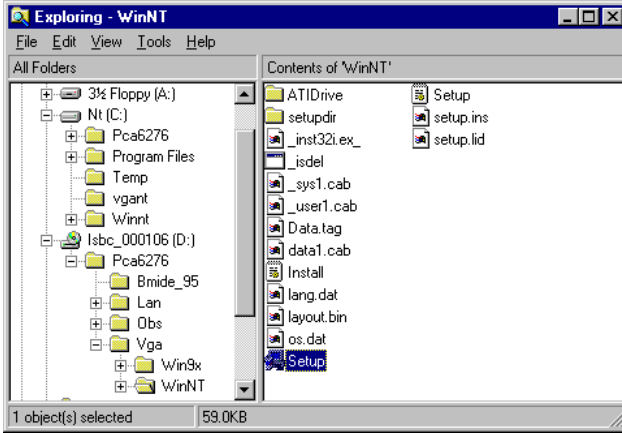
Exploring - WinNT

File Edit View Tools Help

All Folders

3½ Floppy (A:)
Nt (C:)
Pca6276
Program Files
Temp
vgant
Winnt
Isbc_000106 (D:)
Pca6276
Bmide_95
Lan
Obs
Vga
Win9x
WinNT

Contents of 'WinNT'

ATIDrive
setupdir
_inst32i.ex_
_isdel
_sys1.cab
_user1.cab
Data.tag
data1.cab
Install
lang.dat
layout.bin
os.dat
Setup
Setup
setup.ins
setup.lid

1 object(s) selected
59.0KB